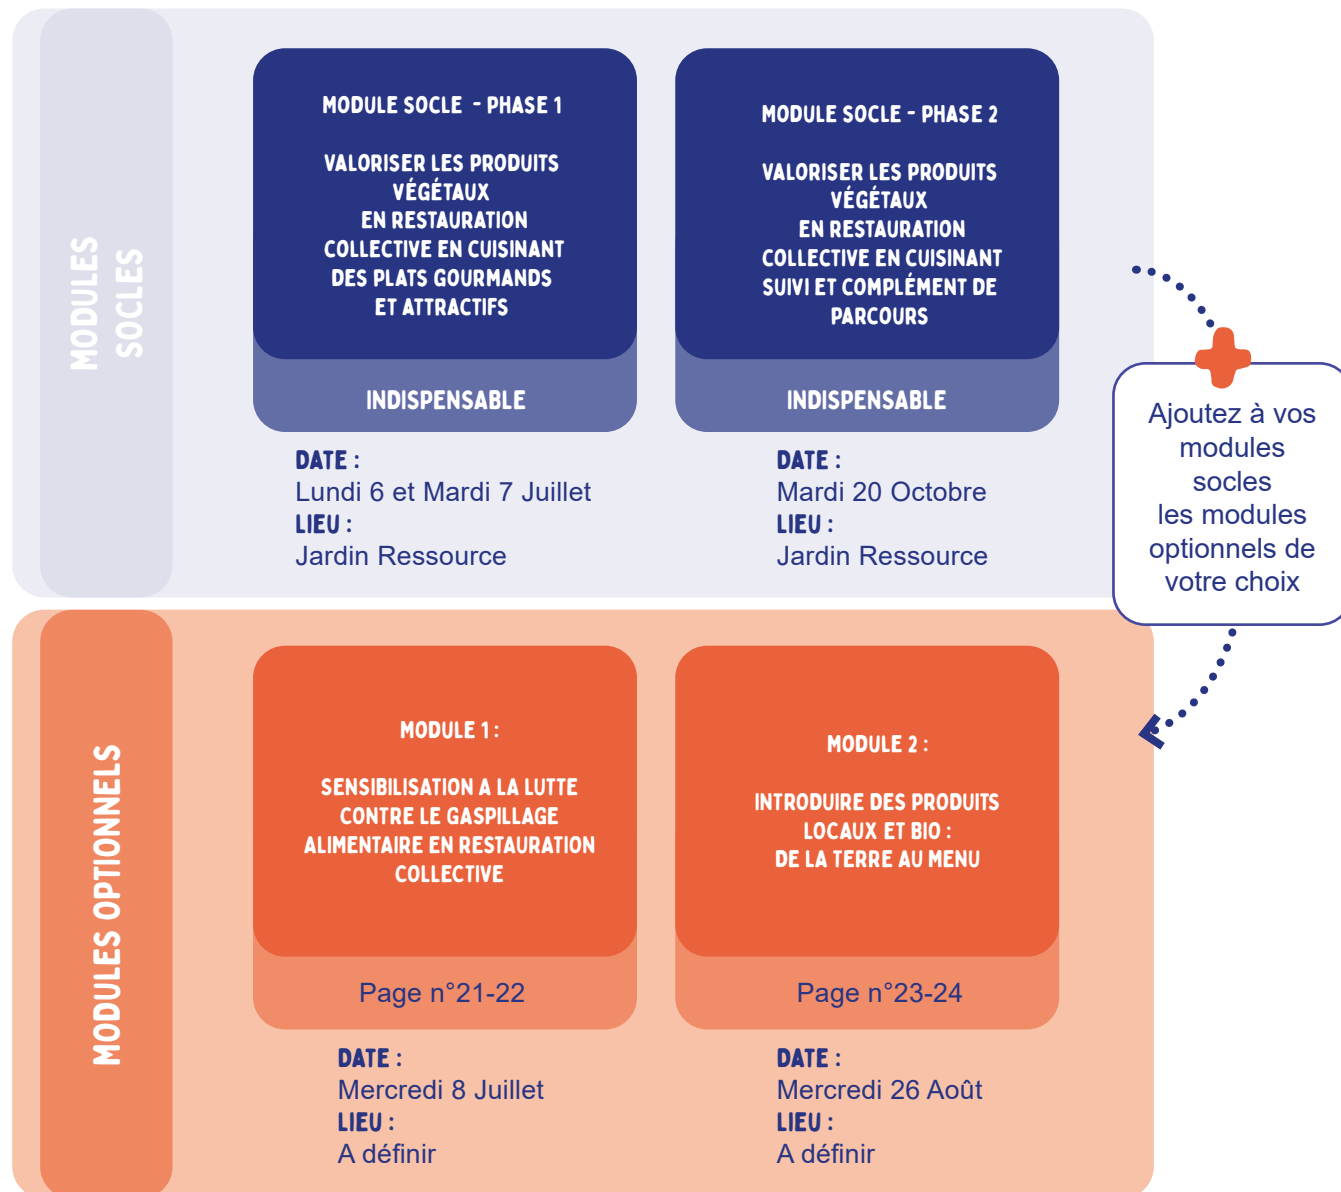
MODULES SOCLES

MODULE SOCLE - PHASE 1

VALORISER LES PRODUITS VÉGÉTAUX EN RESTAURATION COLLECTIVE EN CUISINANT DES PLATS GOURMANDS ET ATTRACTIFS

INDISPENSABLE

DATE :
Lundi 6 et Mardi 7 Juillet
LIEU :
Jardin Ressource

MODULE SOCLE - PHASE 2

VALORISER LES PRODUITS VÉGÉTAUX EN RESTAURATION COLLECTIVE EN CUISINANT SUIVI ET COMPLÉMENT DE PARCOURS

INDISPENSABLE

DATE :
Mardi 20 Octobre
LIEU :
Jardin Ressource

Ajoutez à vos modules socles les modules optionnels de votre choix

MODULES OPTIONNELS

MODULE 1 :

SENSIBILISATION A LA LUTTE CONTRE LE GASPILLAGE ALIMENTAIRE EN RESTAURATION COLLECTIVE

Page n°21-22

DATE :
Mercredi 8 Juillet
LIEU :
A définir

MODULE 2 :

INTRODUIRE DES PRODUITS LOCAUX ET BIO : DE LA TERRE AU MENU

Page n°23-24

DATE :
Mercredi 26 Août
LIEU :
A définir